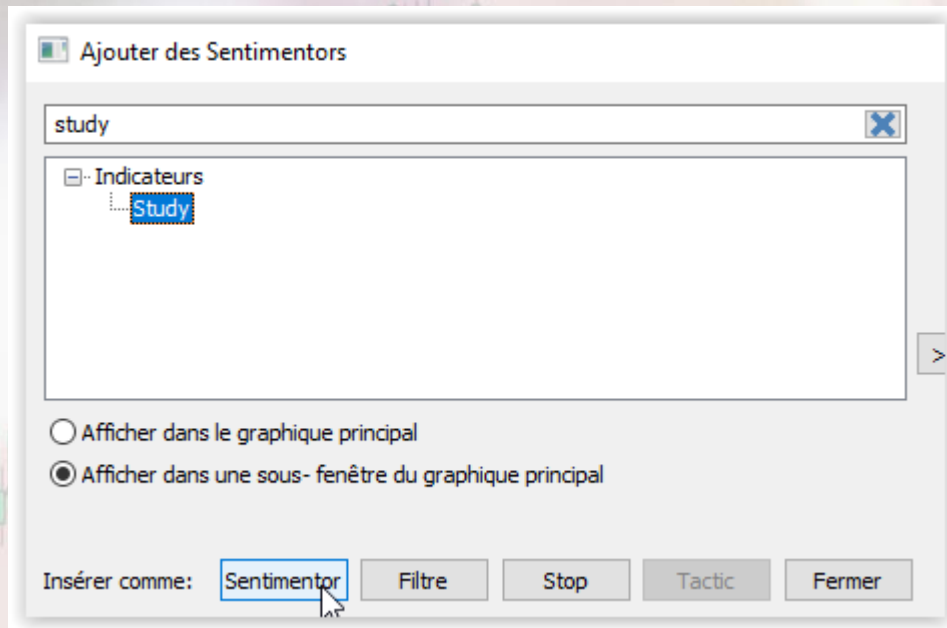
Ajouter des Sentimentors

study

Indicateurs
Study

>

Afficher dans le graphique principal

Afficher dans une sous- fenêtre du graphique principal

Insérer comme: Sentimentor Filtre Stop Tactic Fermer